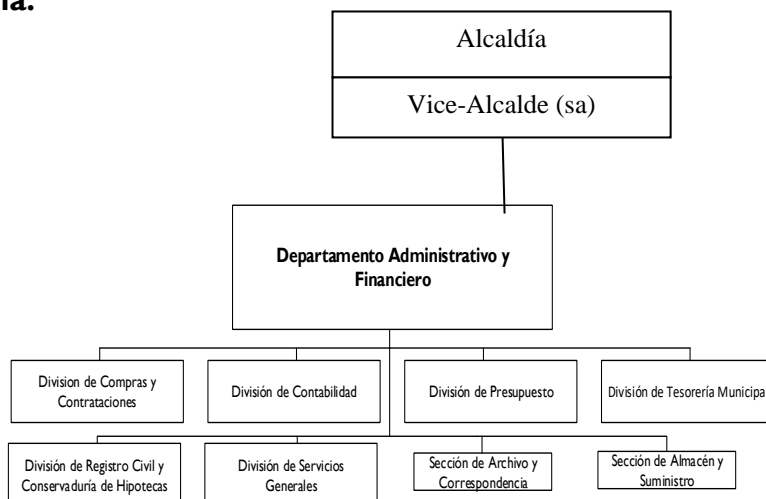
ia.

Alcaldía

Vice-Alcalde (sa)

Departamento Administrativo y Financiero

Division de Compras y Contrataciones

División de Contabilidad

División de Presupuesto

División de Tesorería Municipa

División de Registro Civil y Conservaduría de Hipotecas

División de Servicios Generales

Sección de Archivo y Correspondencia

Sección de Almacén y Suministro